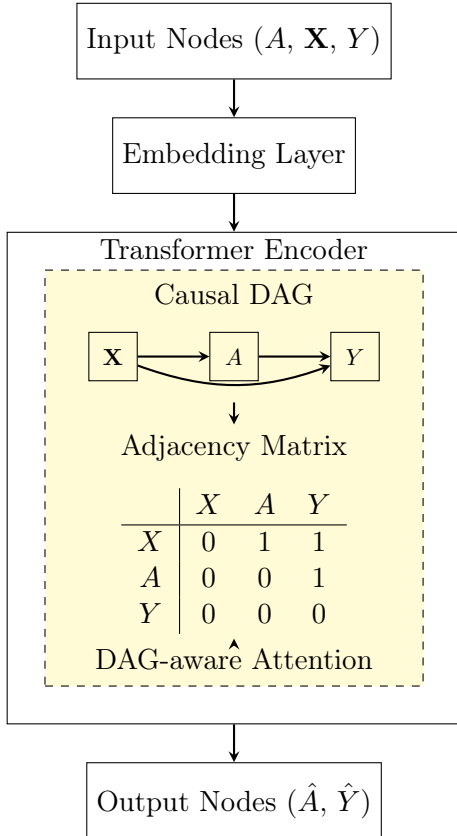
Input Nodes ($A$, $\mathbf{X}$, $Y$)

Embedding Layer

Transformer Encoder

Causal DAG

$\mathbf{X}$ $A$ $Y$

Adjacency Matrix

|  | $X$ | $A$ | $Y$ |
|---|---|---|---|
| $X$ | 0 | 1 | 1 |
| $A$ | 0 | 0 | 1 |
| $Y$ | 0 | 0 | 0 |

DAG-aware Attention

Output Nodes ($\hat{A}$, $\hat{Y}$)